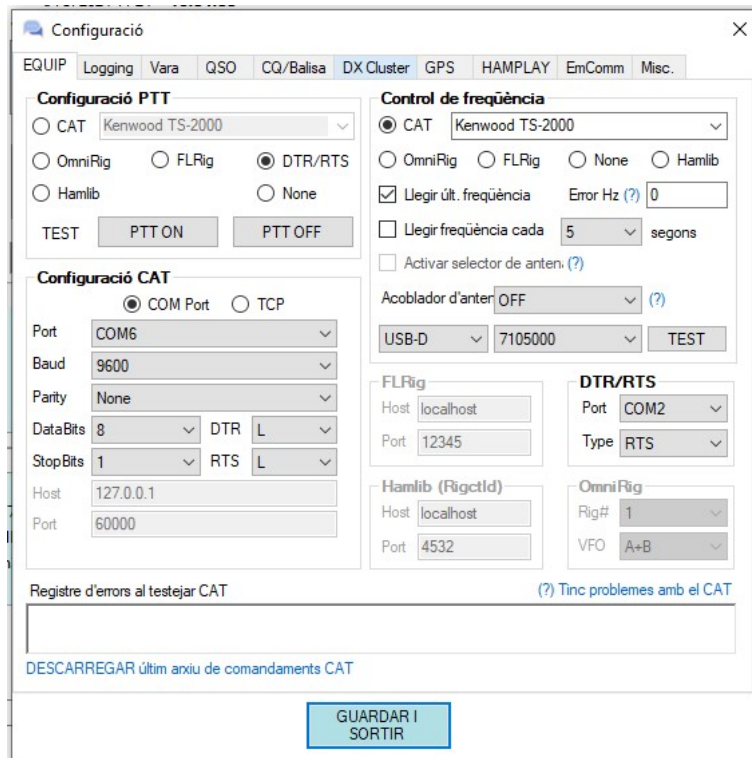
Configuració

EQUIP | Logging | Vara | QSO | CQ/Balisa | DX Cluster | GPS | HAMPLAY | EmComm | Misc.

Configuració PTT
CAT Kenwood TS-2000
OmniRig FLRig DTR/RTS
Hamlib None
TEST PTT ON PTT OFF

Configuració CAT
COM Port TCP
Port COM6
Baud 9600
Parity None
DataBits 8 DTR L
StopBits 1 RTS L
Host 127.0.0.1
Port 60000

Control de freqüència
CAT Kenwood TS-2000
OmniRig FLRig None Hamlib
Llegir últ. freqüència Error Hz (?) 0
Llegir freqüència cada 5 segons
Activar selector de anten: (?)
Acoblador d'anter OFF (?)
USB-D 7105000 TEST

FLRig
Host localhost
Port 12345

DTR/RTS
Port COM2
Type RTS

Hamlib (Rigctld)
Host localhost
Port 4532

OmniRig
Rig# 1
VFO A+B

Registre d'errors al testejar CAT
(?) Tinc problemes amb el CAT

DESCARREGAR últim arxiu de comandaments CAT

GUARDAR I SORTIR